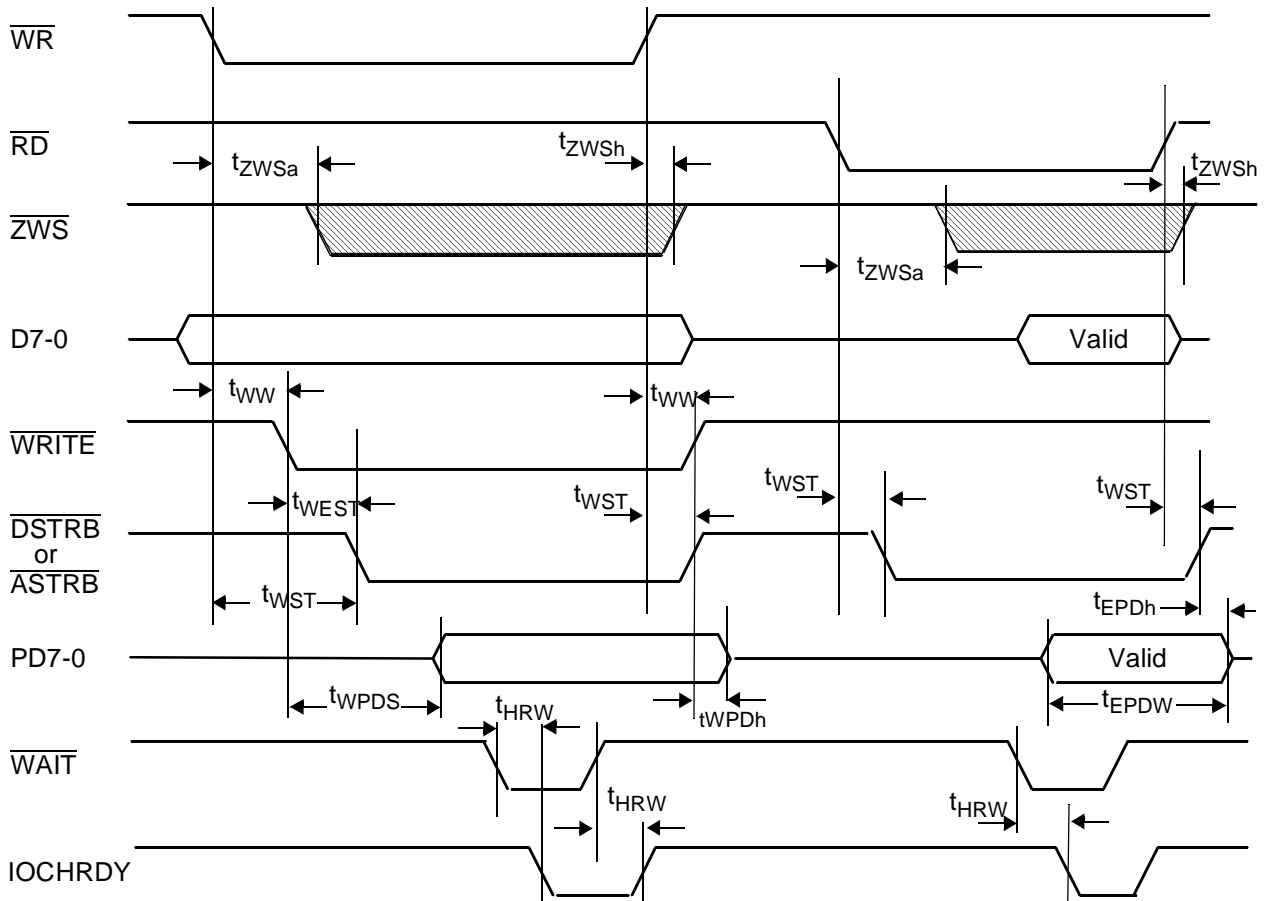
$\overline{WR}$

$\overline{RD}$

$t_{ZWSa}$

$t_{ZWSh}$

$t_{ZWSh}$

$\overline{ZWS}$

$t_{ZWSa}$

D7-0

Valid

$t_{WW}$

$t_{WW}$

$\overline{WRITE}$

$t_{WEST}$

$t_{WST}$

$t_{WST}$

$t_{WST}$

$\overline{DSTRB}$ or $\overline{ASTRB}$

$t_{WST}$

$t_{EPDh}$

PD7-0

Valid

$t_{WPDS}$

$t_{HRW}$

tWPDh

$t_{EPDW}$

$\overline{WAIT}$

$t_{HRW}$

$t_{HRW}$

IOCHRDY